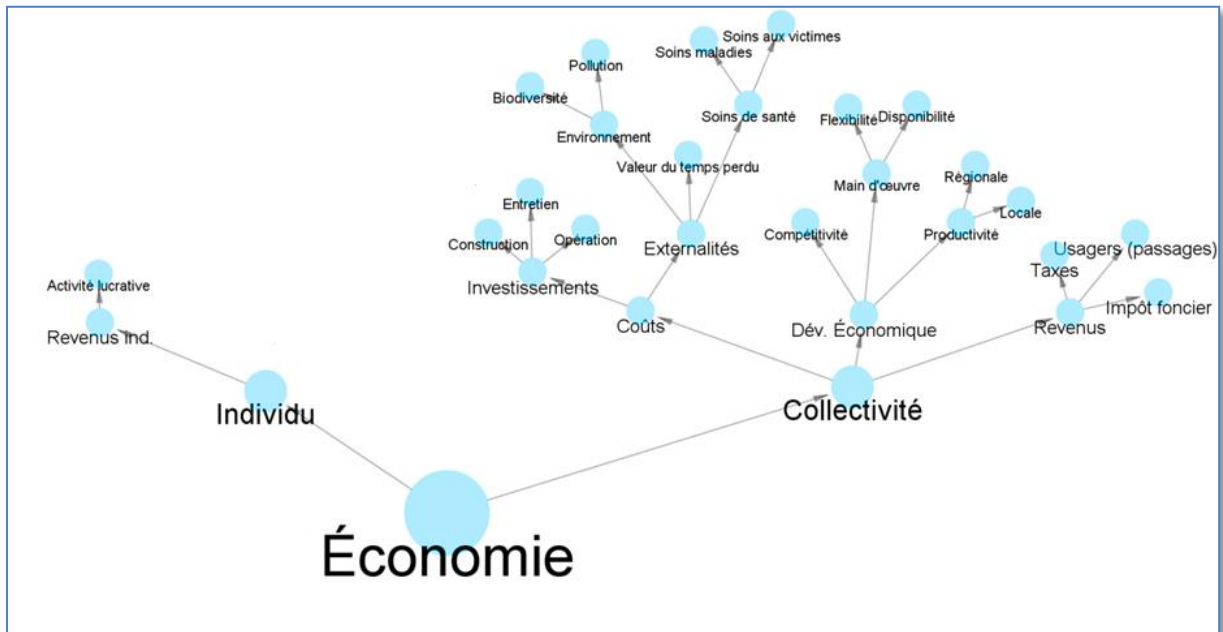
Soins aux victimes
Soins maladies
Pollution
Biodiversité
Environnement
Soins de santé
Flexibilité
Disponibilité
Valeur du temps perdu
Main d'œuvre
Régionale
Entretien
Locale
Construction
Opération
Compétitivité
Productivité
Externalités
Usagers (passages)
Taxes
Activité lucrative
Investissements
Impôt foncier
Coûts
Dév. Économique
Revenus
Revenus ind.
Collectivité
Individu
Économie